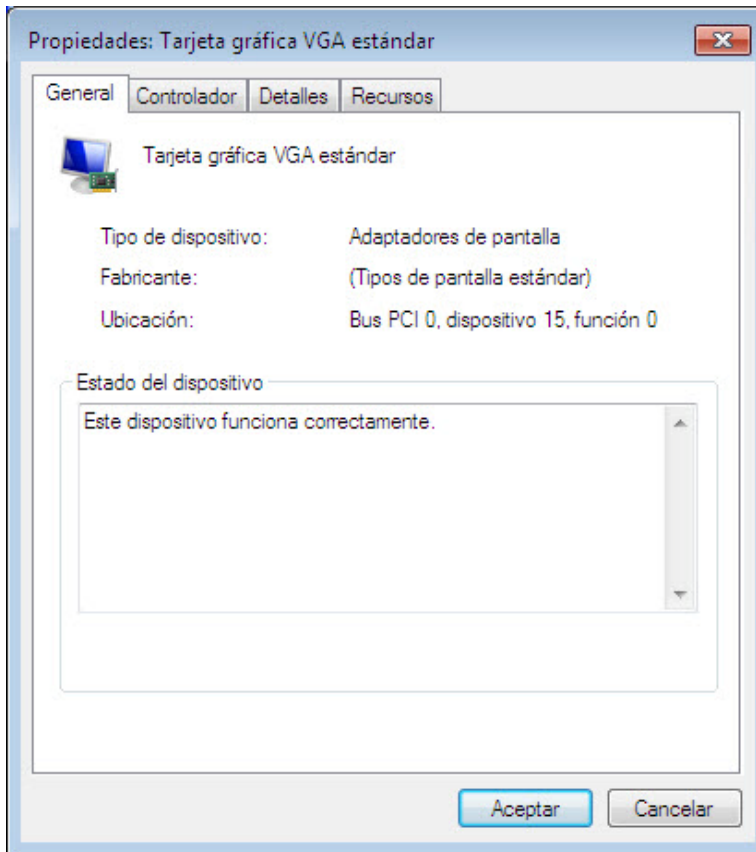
Propiedades: Tarjeta gráfica VGA estándar

General | Controlador | Detalles | Recursos

Tarjeta gráfica VGA estándar

| | |
|---|---|
| Tipo de dispositivo: | Adaptadores de pantalla |
| Fabricante: | (Tipos de pantalla estándar) |
| Ubicación: | Bus PCI 0, dispositivo 15, función 0 |

Estado del dispositivo

Este dispositivo funciona correctamente.

Aceptar | Cancelar